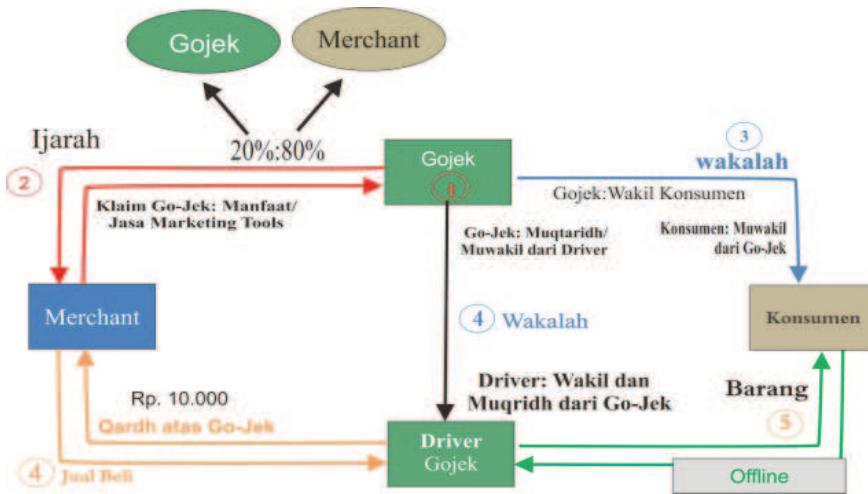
Gojek

Merchant

20%:80%

Ijarah

2

Klaim Go-Jek: Manfaat/ Jasa Marketing Tools

Gojek

1

3

wakalah

Gojek:Wakil Konsumen

Go-Jek: Muqtaridh/ Muwakil dari Driver

Konsumen: Muwakil dari Go-Jek

Merchant

4 Wakalah

Konsumen

Rp. 10.000

Driver: Wakil dan Muqridh dari Go-Jek

Barang

Qardh atas Go-Jek

5

Driver Gojek

4 Jual Beli

Offline